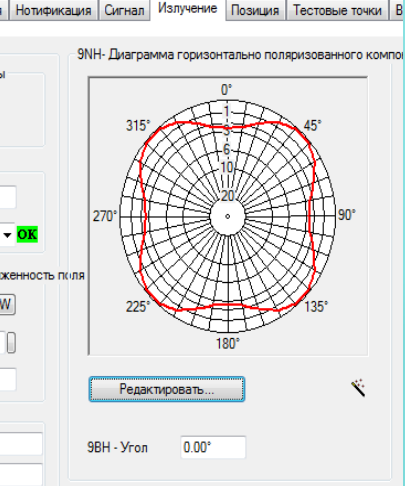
Нотификация | Сигнал | Излучение | Позиция | Тестовые точки | В

9NH- Диаграмма горизонтально поляризованного компо

ы

OK

женность поля

W

0°
1
2
3
5
10
20
315°
45°
270°
90°
225°
135°
180°

Редактировать...

9ВН - Угол
0.00°